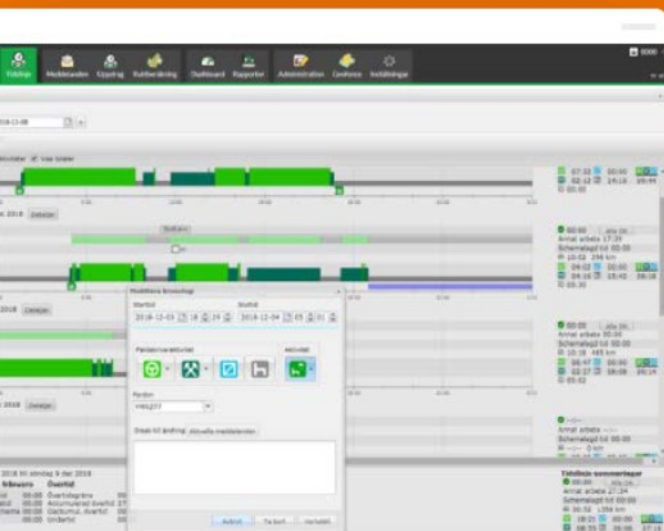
Tidsloggning Meddelanden Uppdrag Ruttberäkning Dashboard Rapporter Administration Geofence Inställningar

2018-12-08

Visa tomma Visa lediga

Detaljer

Detaljer

Modifiera kronologi

Starttid

Sluttid

2018-12-03

2018-12-04

Fordon

Detaljer

Orsak till ändring Aktuella meddelanden

Avbryt Ta bort Verkställ

Tidsfärdiga sammanfattningar

Arrival arbete 27:24

Schemalagd tid 00:00